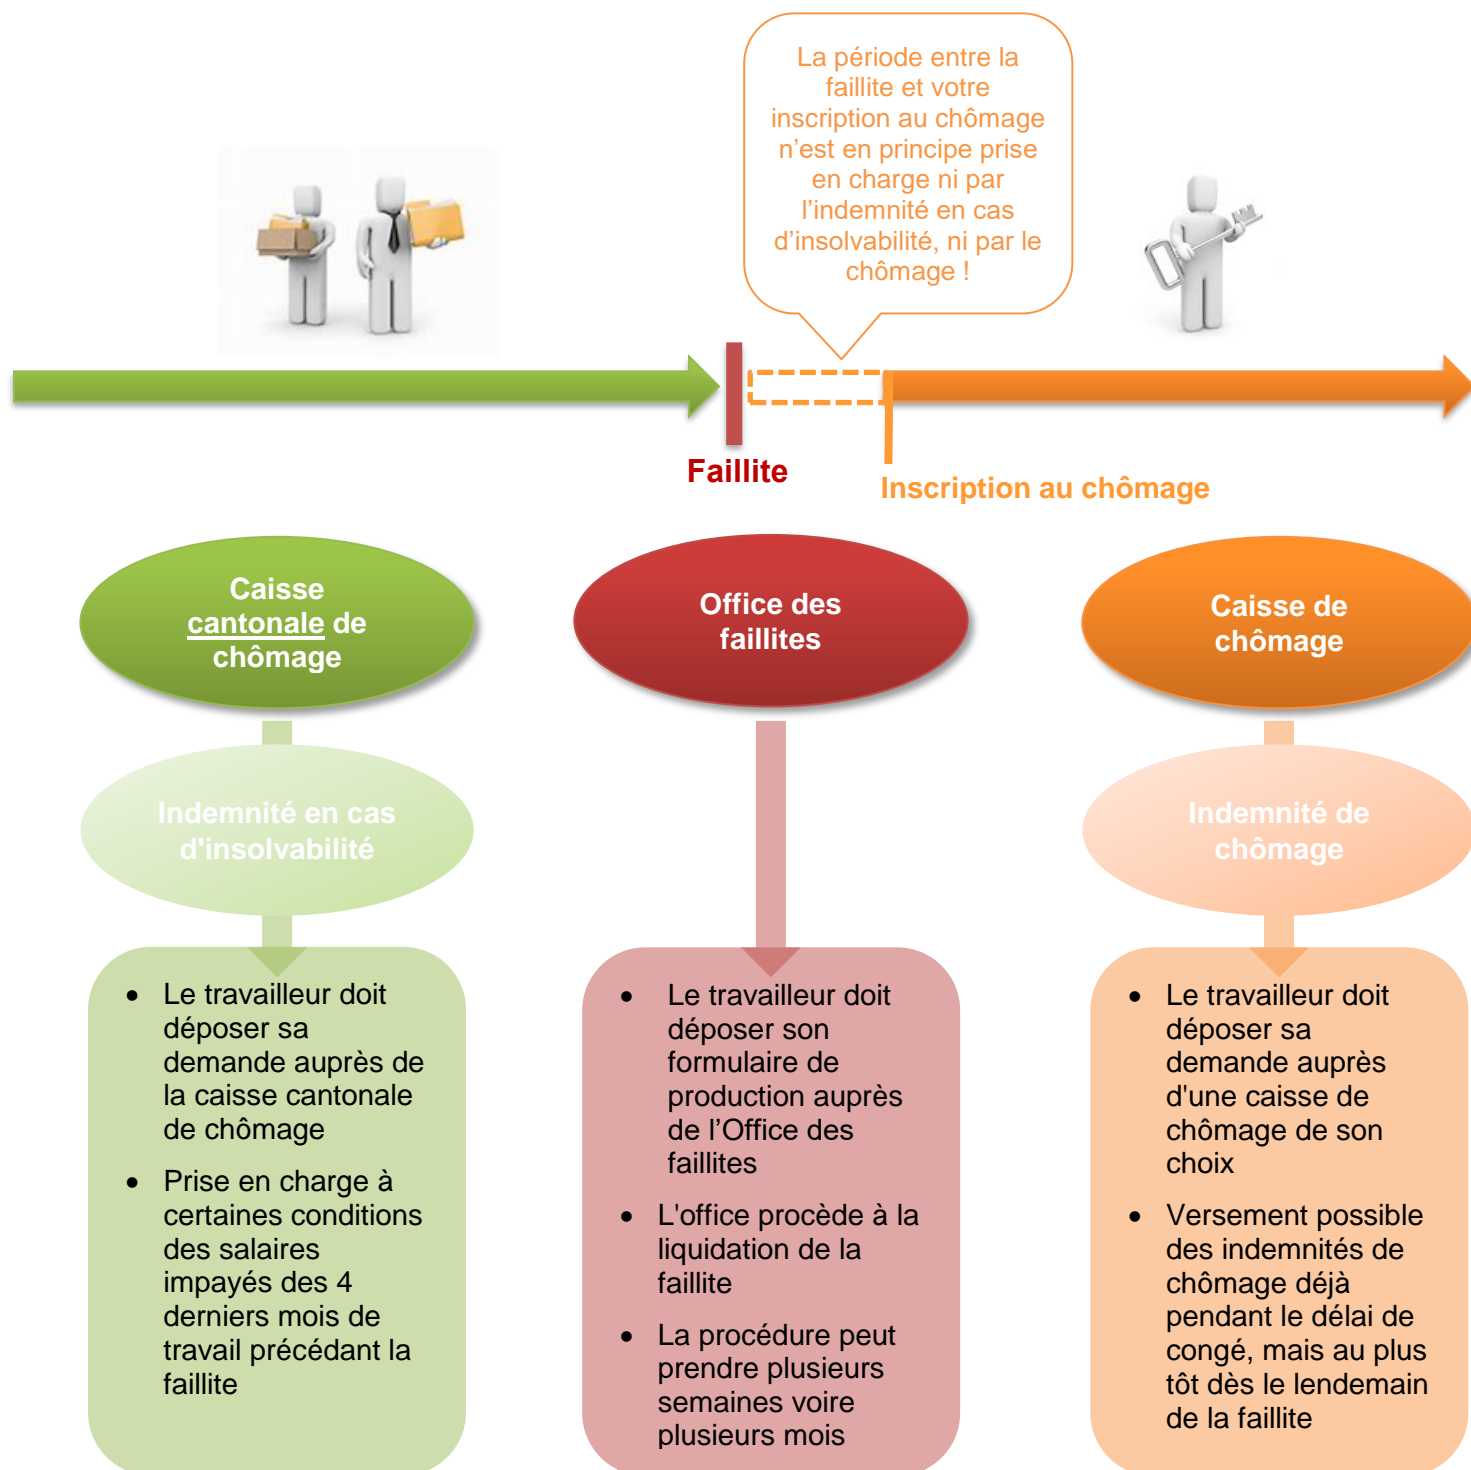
La période entre la faillite et votre inscription au chômage n'est en principe prise en charge ni par l'indemnité en cas d'insolvabilité, ni par le chômage !

Faillite

Inscription au chômage

Caisse cantonale de chômage

Office des faillites

Caisse de chômage

Indemnité en cas d'insolvabilité

Indemnité de chômage

- Le travailleur doit déposer sa demande auprès de la caisse cantonale de chômage
- Prise en charge à certaines conditions des salaires impayés des 4 derniers mois de travail précédant la faillite

- Le travailleur doit déposer son formulaire de production auprès de l'Office des faillites
- L'office procède à la liquidation de la faillite
- La procédure peut prendre plusieurs semaines voire plusieurs mois

- Le travailleur doit déposer sa demande auprès d'une caisse de chômage de son choix
- Versement possible des indemnités de chômage déjà pendant le délai de congé, mais au plus tôt dès le lendemain de la faillite